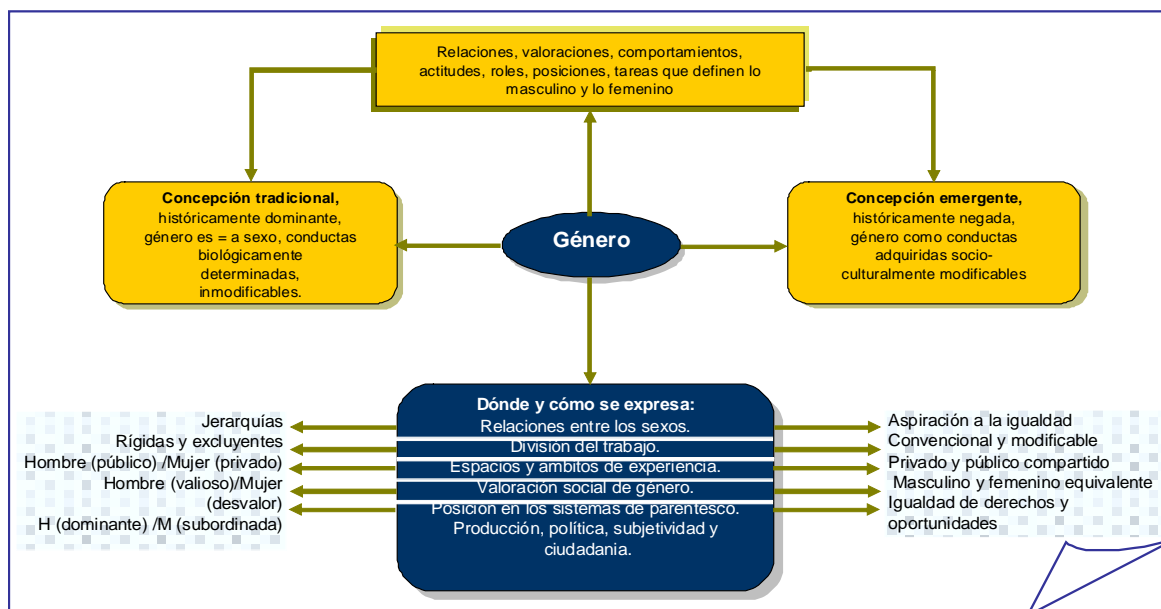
Relaciones, valoraciones, comportamientos, actitudes, roles, posiciones, tareas que definen lo masculino y lo femenino

Concepción tradicional, históricamente dominante, género es = a sexo, conductas biológicamente determinadas, inmodificables.

Género

Concepción emergente, históricamente negada, género como conductas adquiridas socio-culturalmente modificables

Jerarquías
Rígidas y excluyentes
Hombre (público) /Mujer (privado)
Hombre (valioso)/Mujer (desvalor)
H (dominante) /M (subordinada)

Dónde y cómo se expresa:
Relaciones entre los sexos.
División del trabajo.
Espacios y ámbitos de experiencia.
Valoración social de género.
Posición en los sistemas de parentesco.
Producción, política, subjetividad y ciudadania.

Aspiración a la igualdad
Convencional y modificable
Privado y público compartido
Masculino y femenino equivalente
Igualdad de derechos y oportunidades